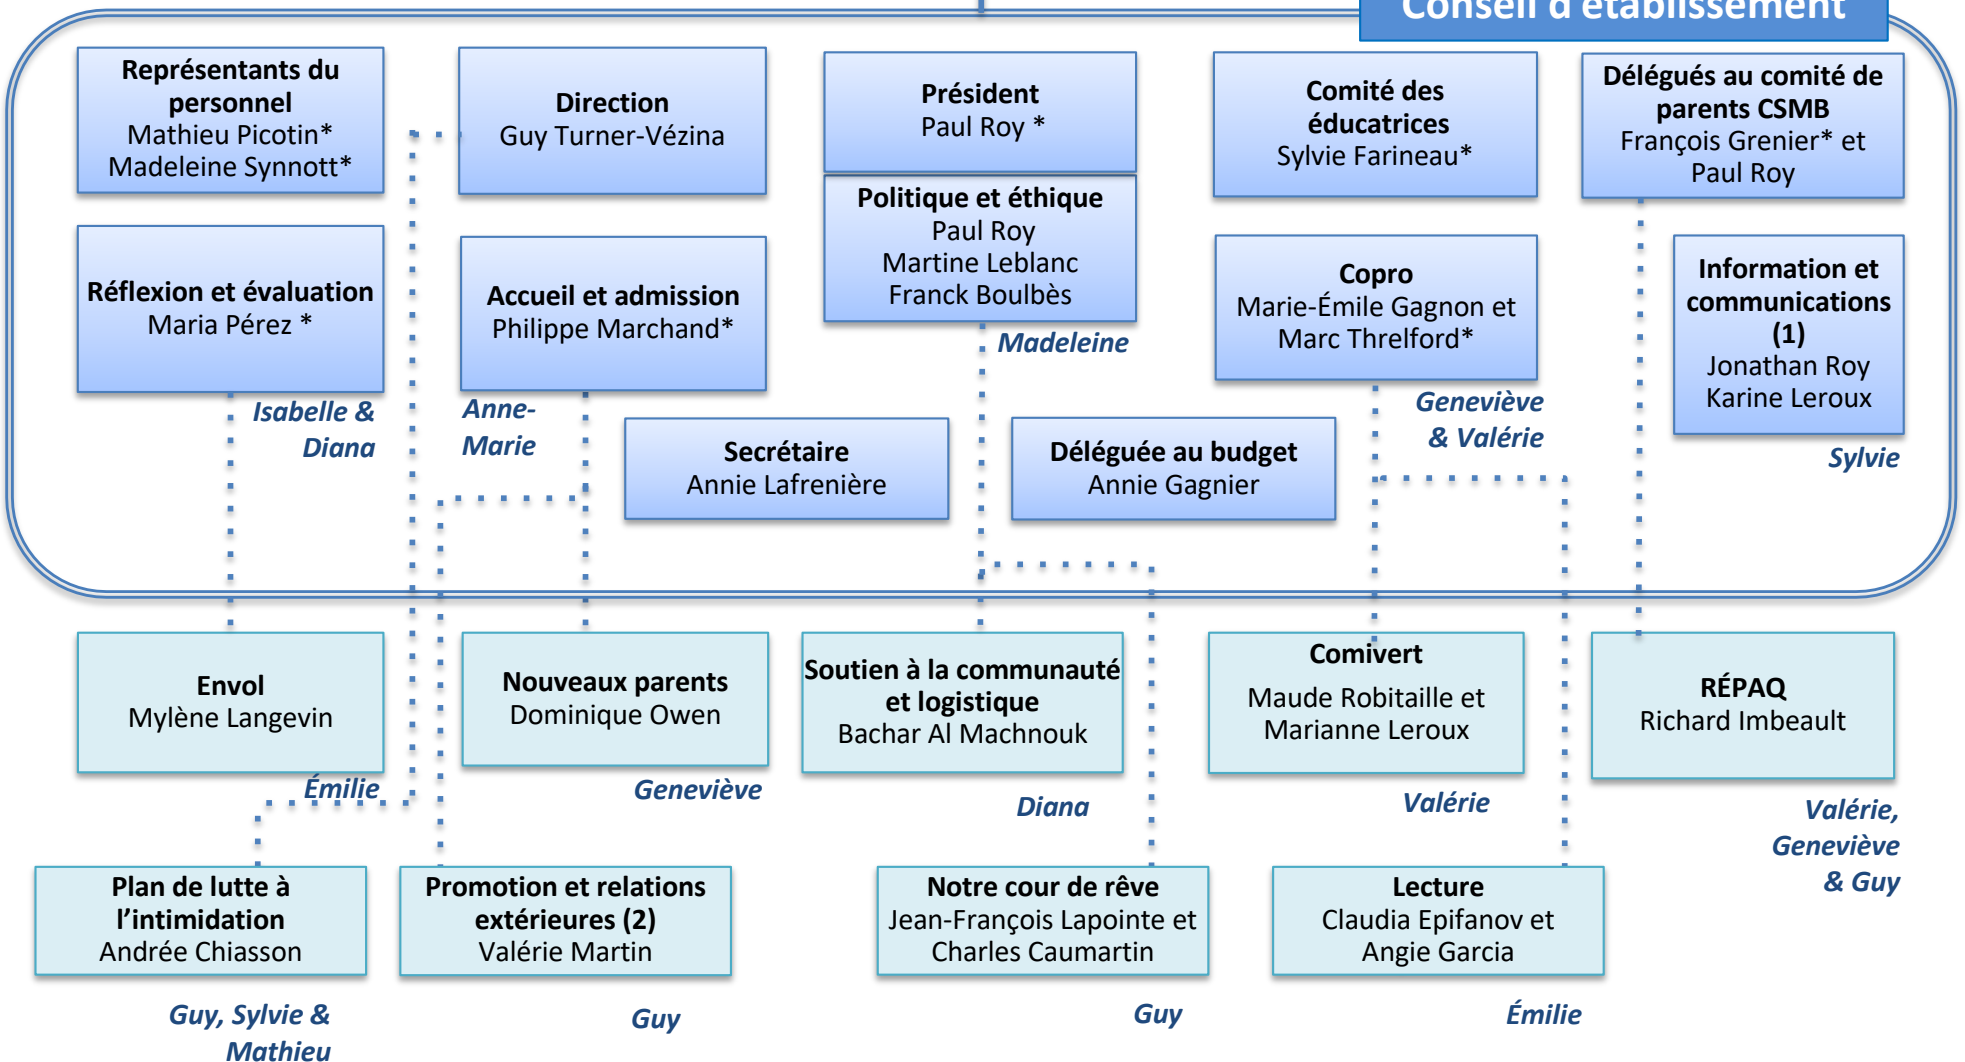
Conseil d'établissement

Représentants du personnel
Mathieu Picotin*
Madeleine Synnott*

Direction
Guy Turner-Vézina

Président
Paul Roy *

Comité des éducatrices
Sylvie Farineau*

Délégués au comité de parents CSMB
François Grenier* et Paul Roy

Réflexion et évaluation
Maria Pérez *

Accueil et admission
Philippe Marchand*

Politique et éthique
Paul Roy
Martine Leblanc
Franck Boulbès

Copro
Marie-Émile Gagnon et Marc Threlford*

Information et communications (1)
Jonathan Roy
Karine Leroux

Madeleine

Isabelle & Diana

Anne-Marie

Secrétaire
Annie Lafrenière

Déléguée au budget
Annie Gagnier

Geneviève & Valérie

Sylvie

Envol
Mylène Langevin

Nouveaux parents
Dominique Owen

Soutien à la communauté et logistique
Bachar Al Machnouk

Comivert
Maude Robitaille et Marianne Leroux

RÉPAQ
Richard Imbeault

Émilie

Geneviève

Diana

Valérie

Valérie, Geneviève & Guy

Plan de lutte à l'intimidation
Andrée Chiasson

Promotion et relations extérieures (2)
Valérie Martin

Notre cour de rêve
Jean-François Lapointe et Charles Caumartin

Lecture
Claudia Epifanov et Angie Garcia

Guy, Sylvie & Mathieu

Guy

Guy

Émilie